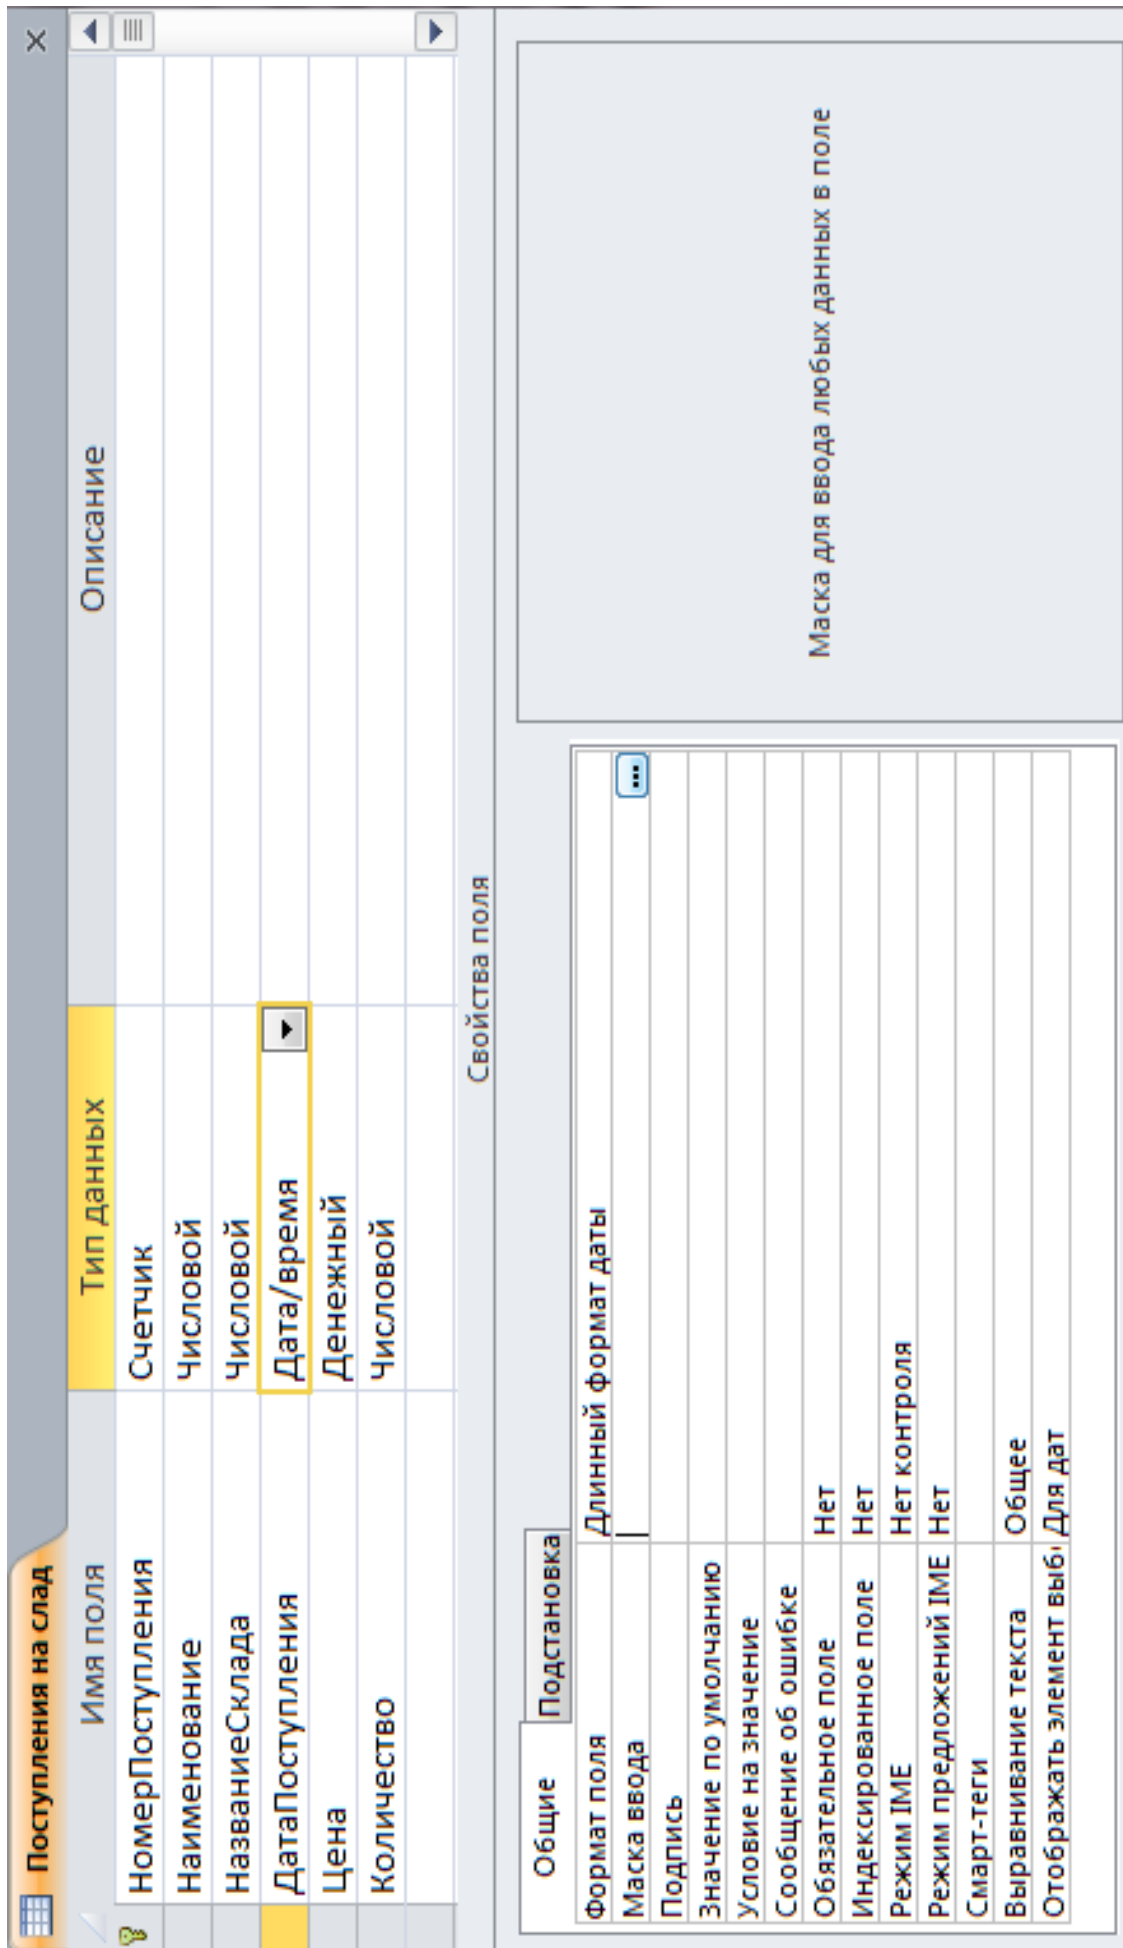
Поступления на слад

| Имя поля | Тип данных | Описание |
|---|---|---|
| НомерПоступления | Счетчик | |
| Наименование | Числовой | |
| НазваниеСклада | Числовой | |
| ДатаПоступления | Дата/время | |
| Цена | Денежный | |
| Количество | Числовой | |

Свойства поля

Общие | Подстановка

| | |
|---|---|
| Формат поля | Длинный формат даты |
| Маска ввода | |
| Подпись | |
| Значение по умолчанию | |
| Условие на значение | |
| Сообщение об ошибке | |
| Обязательное поле | Нет |
| Индексированное поле | Нет |
| Режим IME | Нет контроля |
| Режим предложений IME | Нет |
| Смарт-теги | |
| Выравнивание текста | Общее |
| Отображать элемент выб | Для дат |

Маска для ввода любых данных в поле